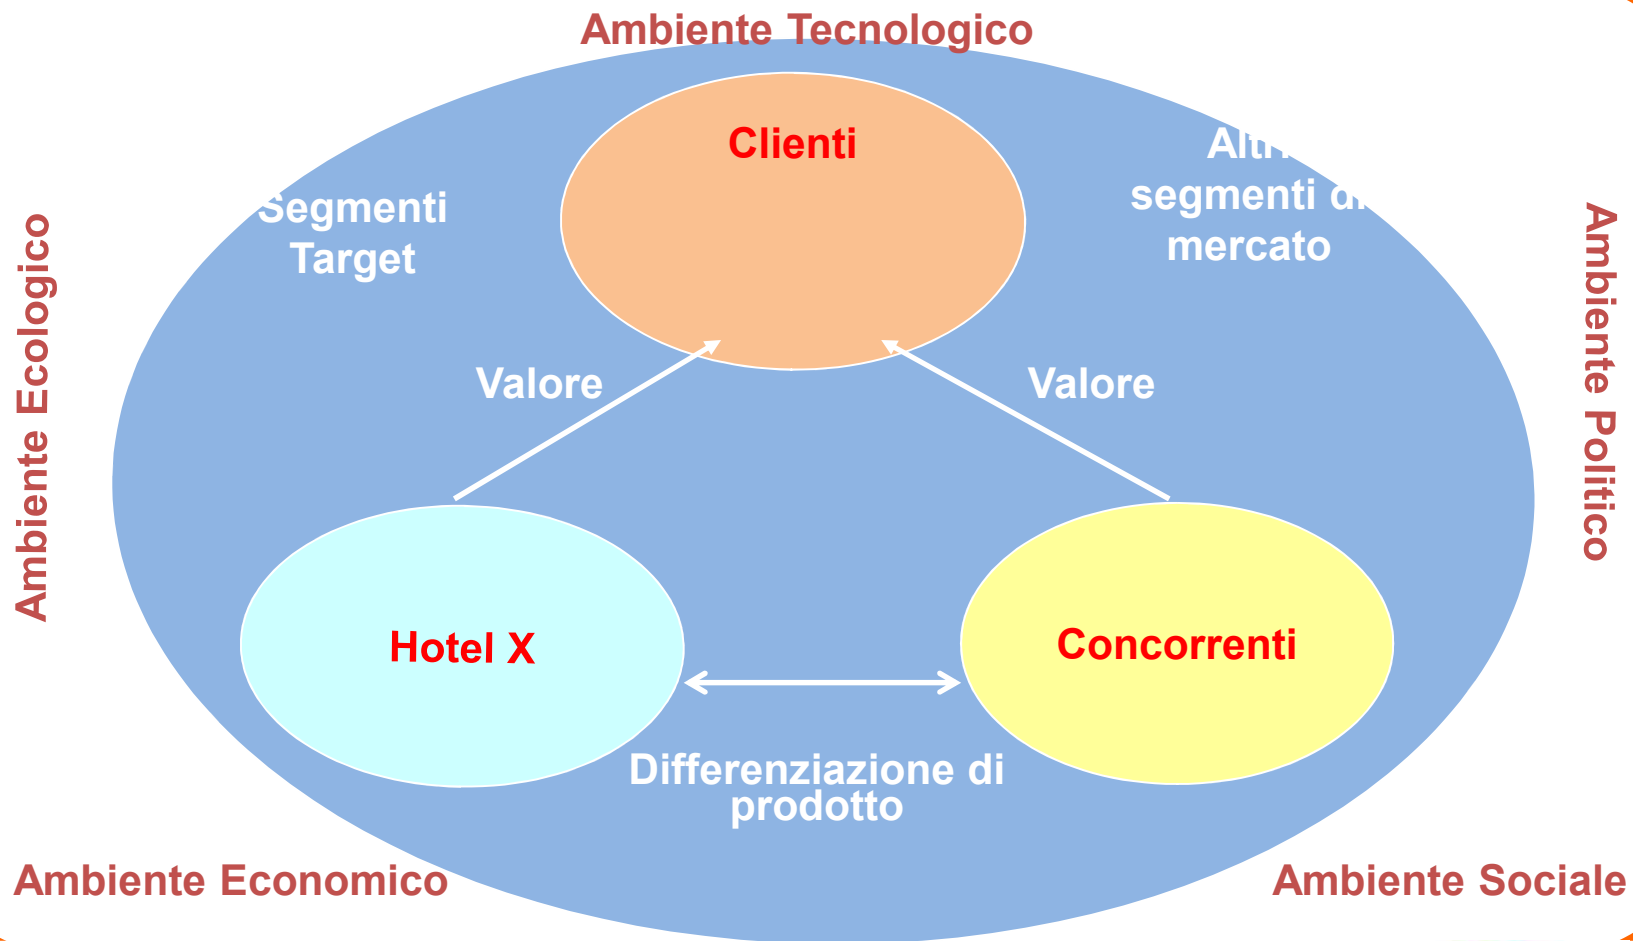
Ambiente Tecnologico

Clienti

Segmenti Target

Altri segmenti di mercato

Ambiente Ecologico

Ambiente Politico

Valore

Valore

Hotel X

Concorrenti

Differenziazione di prodotto

Ambiente Economico

Ambiente Sociale